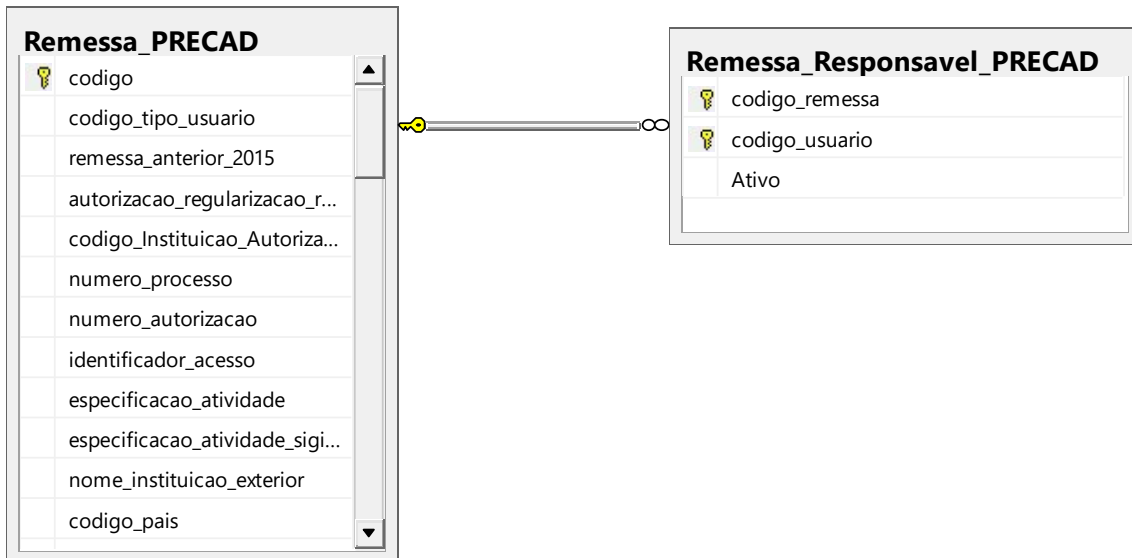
Remessa_PRECAD
codigo
codigo_tipo_usuario
remessa_anterior_2015
autorizacao_regularizacao_r...
codigo_Instituicao_Autoriza...
numero_processo
numero_autorizacao
identificador_acesso
especificacao_atividade
especificacao_atividade_sigi...
nome_instituicao_exterior
codigo_pais

Remessa_Responsavel_PRECAD
codigo_remessa
codigo_usuario
Ativo